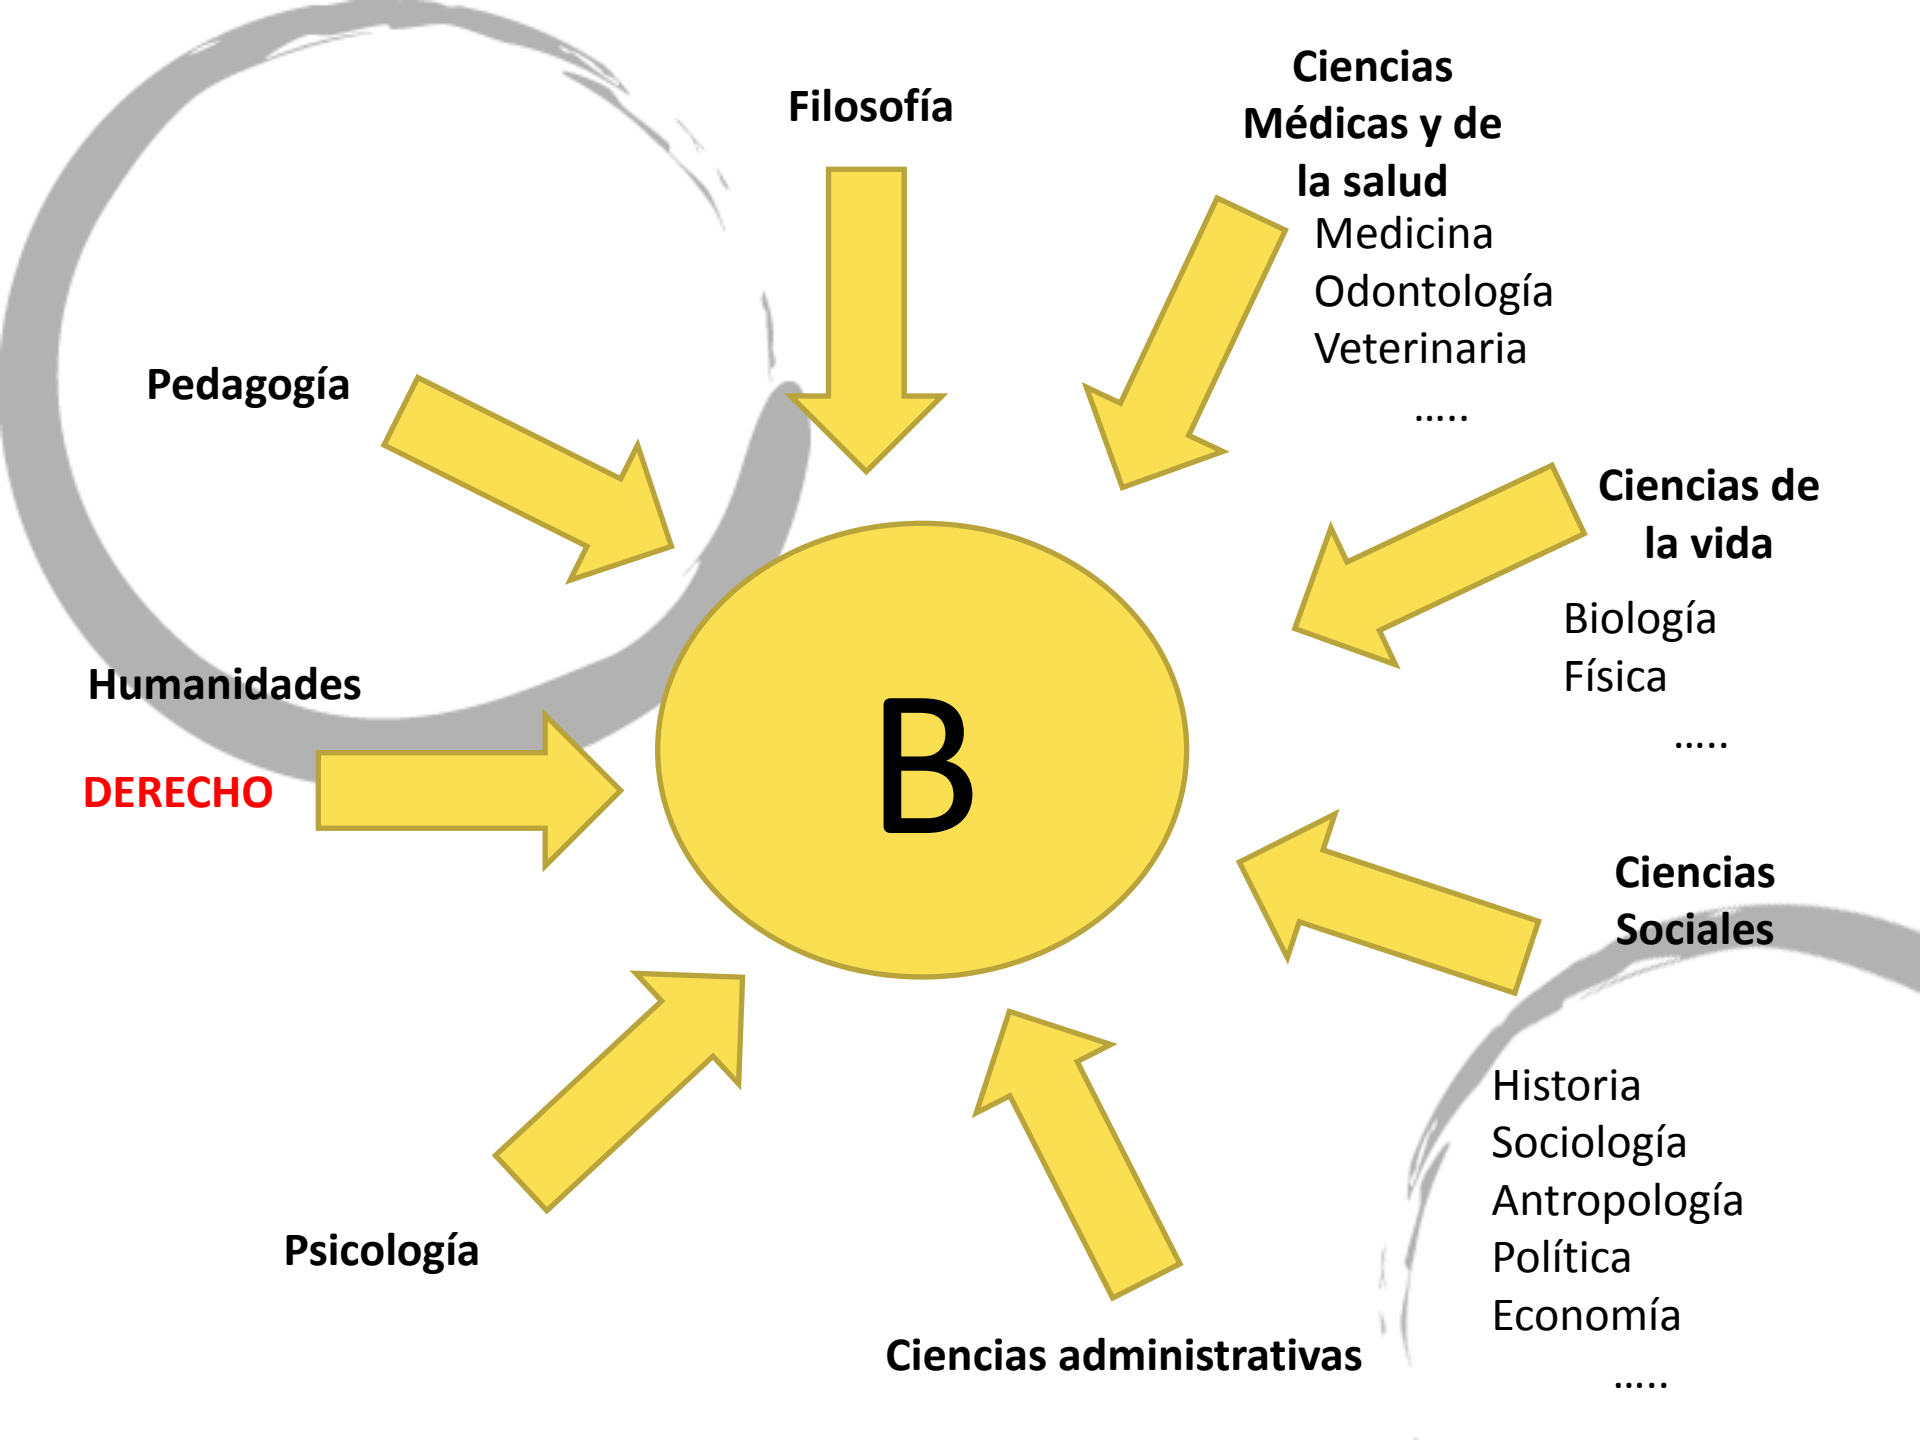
Filosofía

Ciencias Médicas y de la salud
Medicina
Odontología
Veterinaria
.....

Pedagogía

Ciencias de la vida
Biología
Física
.....

Humanidades
DERECHO

B

Ciencias Sociales
Historia
Sociología
Antropología
Política
Economía
.....

Psicología

Ciencias administrativas